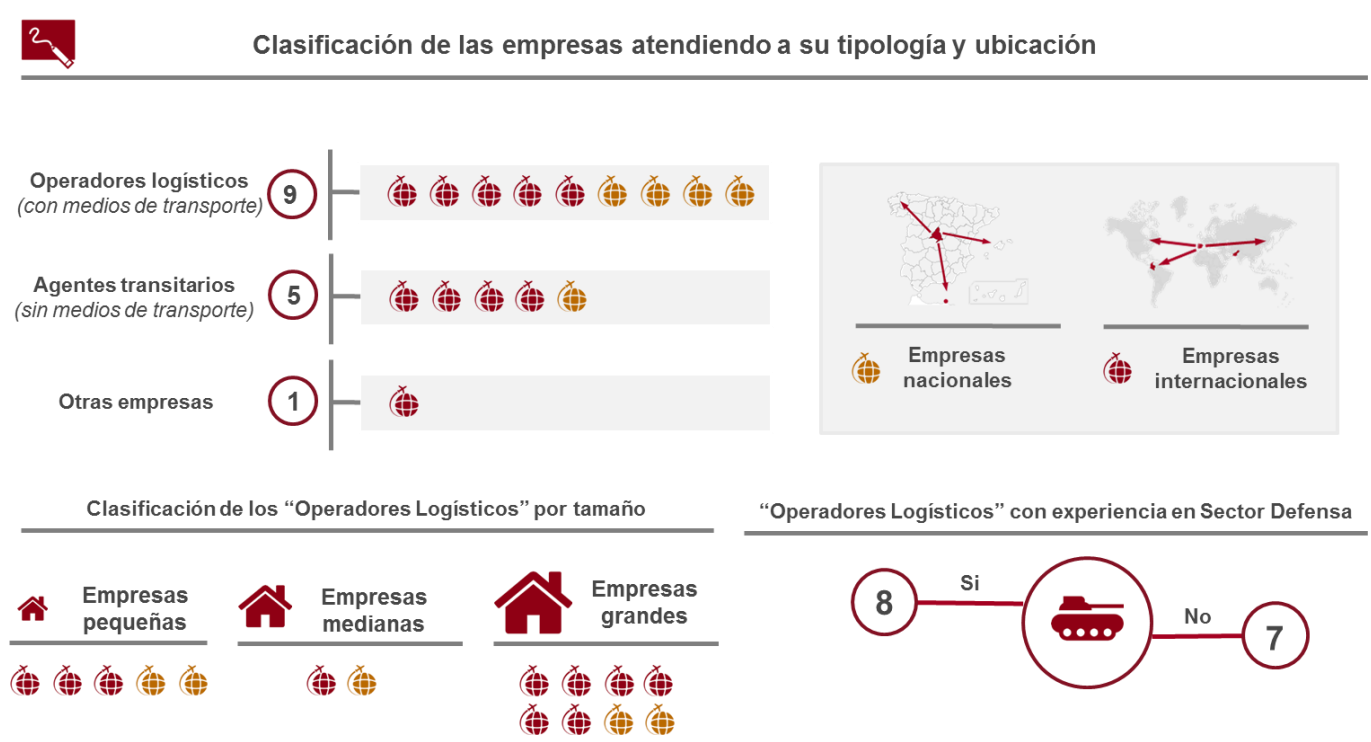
Clasificación de las empresas atendiendo a su tipología y ubicación

Operadores logísticos
(con medios de transporte)
9

Agentes transitarios
(sin medios de transporte)
5

Otras empresas
1

Empresas nacionales

Empresas internacionales

Clasificación de los “Operadores Logísticos” por tamaño

Empresas pequeñas

Empresas medianas

Empresas grandes

“Operadores Logísticos” con experiencia en Sector Defensa

8
Si

No
7